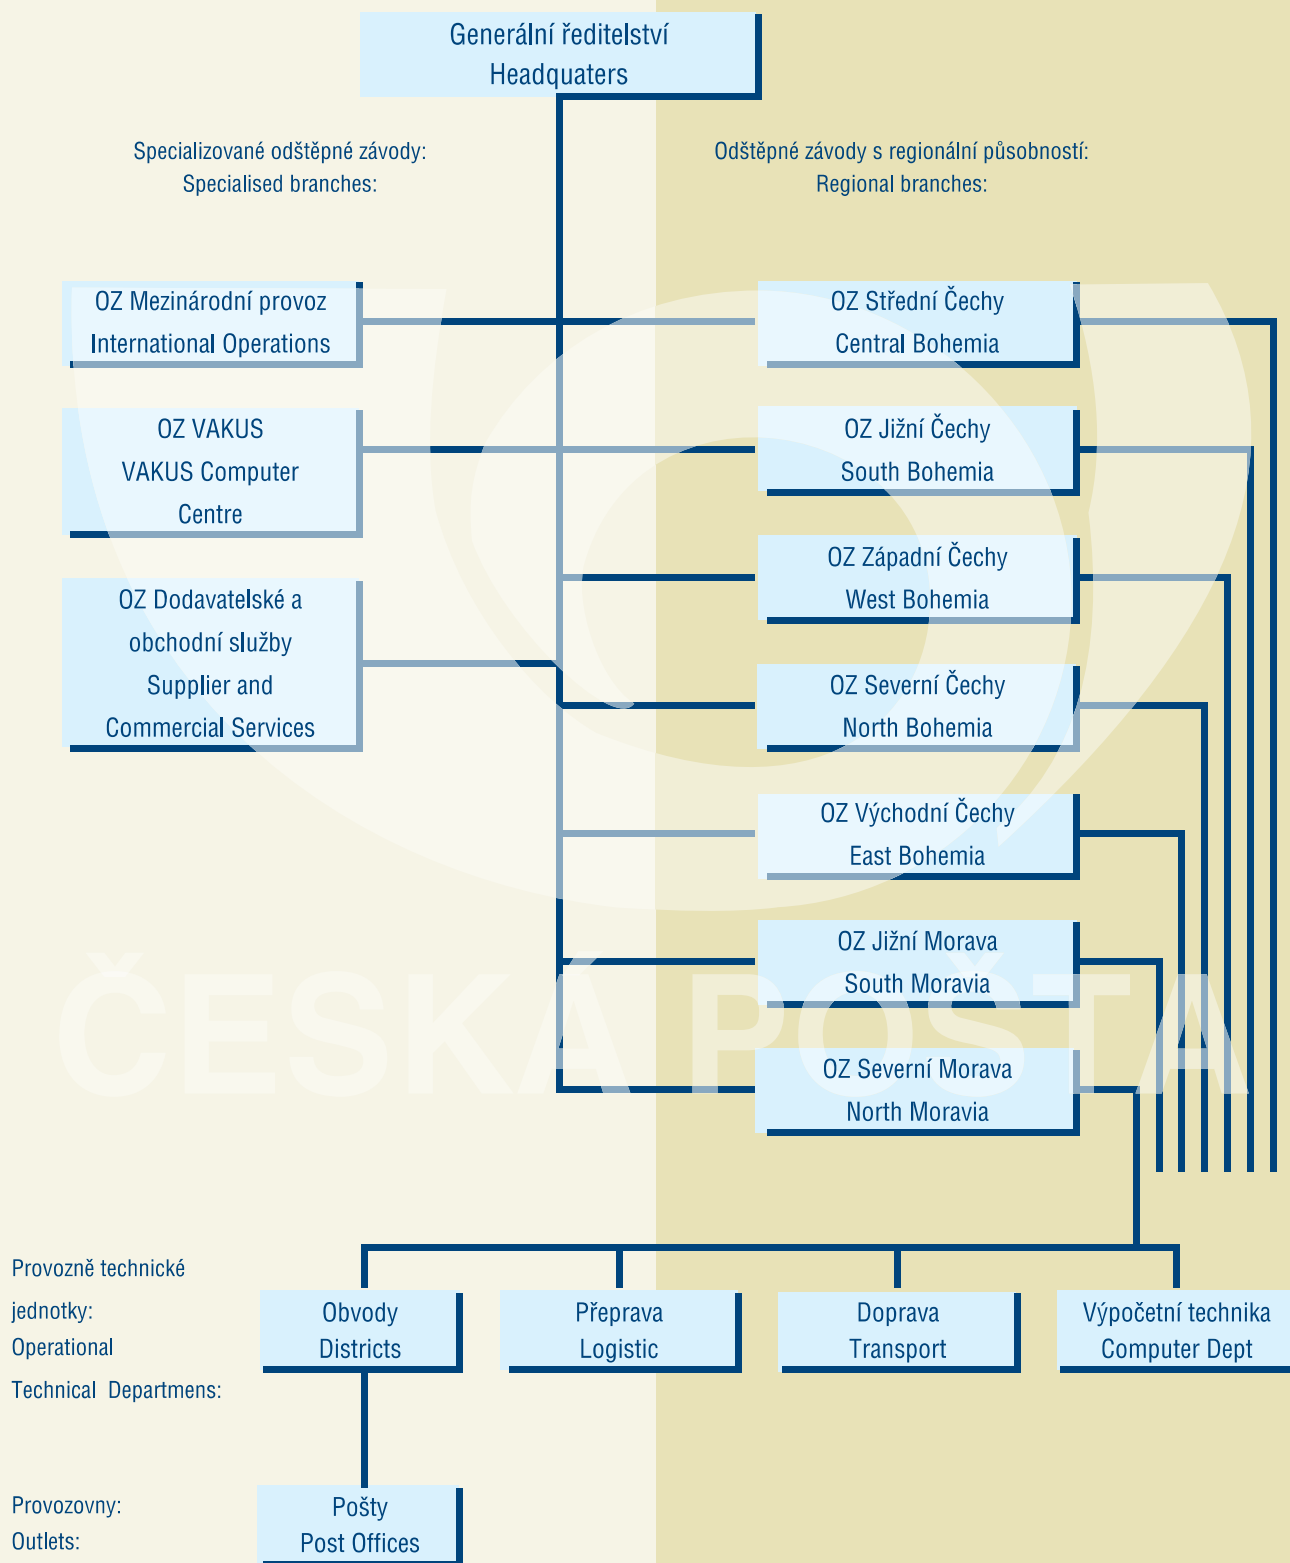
Generální ředitelství
Headquaters

Specializované odštěpné závody:
Specialised branches:

Odštěpné závody s regionální působností:
Regional branches:

OZ Mezinárodní provoz
International Operations

OZ VAKUS
VAKUS Computer Centre

OZ Dodavatelské a obchodní služby
Supplier and Commercial Services

OZ Střední Čechy
Central Bohemia

OZ Jižní Čechy
South Bohemia

OZ Západní Čechy
West Bohemia

OZ Severní Čechy
North Bohemia

OZ Východní Čechy
East Bohemia

OZ Jižní Morava
South Moravia

OZ Severní Morava
North Moravia

ČESKÁ POŠTA

Provozně technické jednotky:
Operational Technical Departmens:

Obvody
Districts

Přeprava
Logistic

Doprava
Transport

Výpočetní technika
Computer Dept

Provozovny:
Outlets:

Pošty
Post Offices